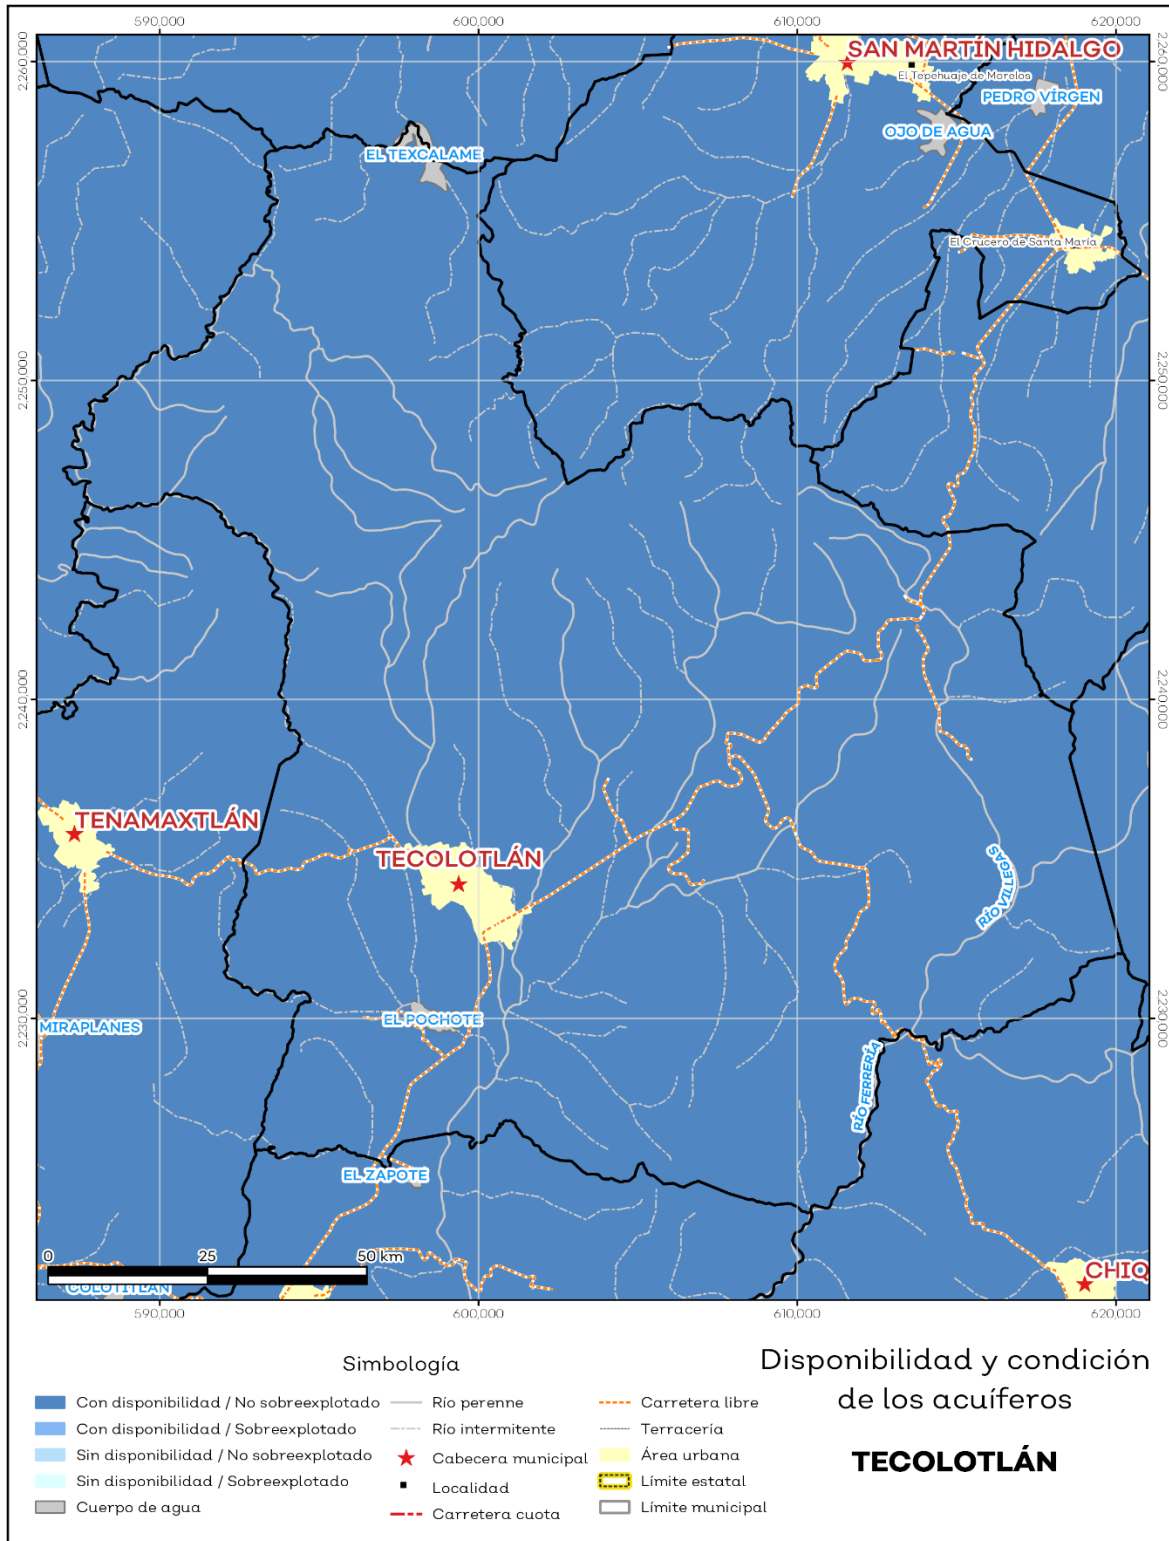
590,000
600,000
610,000
620,000

2,260,000
2,250,000
2,240,000
2,230,000

2,260,000
2,250,000
2,240,000
2,230,000

SAN MARTÍN HIDALGO
El Tepehuaje de Morelos
PEDRO VÍRGEN
OJO DE AGUA
EL TEXCALAME
El Crucero de Santa María
TENAMAXTLÁN
TECOLOTLÁN
RÍO VILLEGAS
MIRAPLANES
EL POCHOTE
RÍO FERRERÍA
EL ZAPOTE
CHIQ
COLOTITLÁN

0
25
50 km

590,000
600,000
610,000
620,000

Simbología

Con disponibilidad / No sobreexplotado
Con disponibilidad / Sobreexplotado
Sin disponibilidad / No sobreexplotado
Sin disponibilidad / Sobreexplotado
Cuerpo de agua
Río perenne
Río intermitente
Cabecera municipal
Localidad
Carretera cuota
Carretera libre
Terracería
Área urbana
Límite estatal
Límite municipal

Disponibilidad y condición de los acuíferos

TECOLOTLÁN